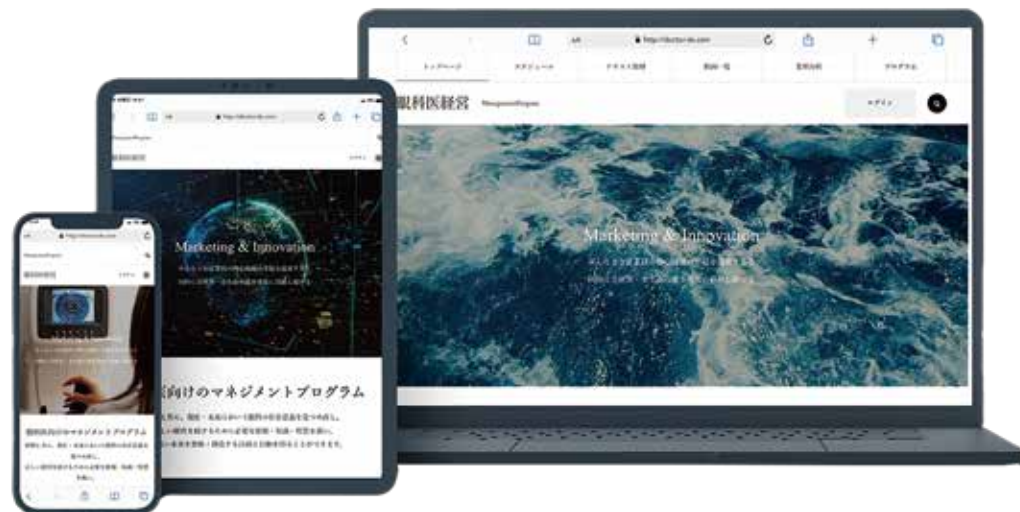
AA https://doctor-ds.com

トップページ スケジュール テキスト資料 動画一覧 質問投稿 プロフィール

眼科医経営 ManagementProgram

ログイン

Marketing & Innovation

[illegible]

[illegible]

Marketing & Innovation

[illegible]

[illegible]向けのマネジメントプログラム

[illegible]

眼科医向けのマネジメントプログラム

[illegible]